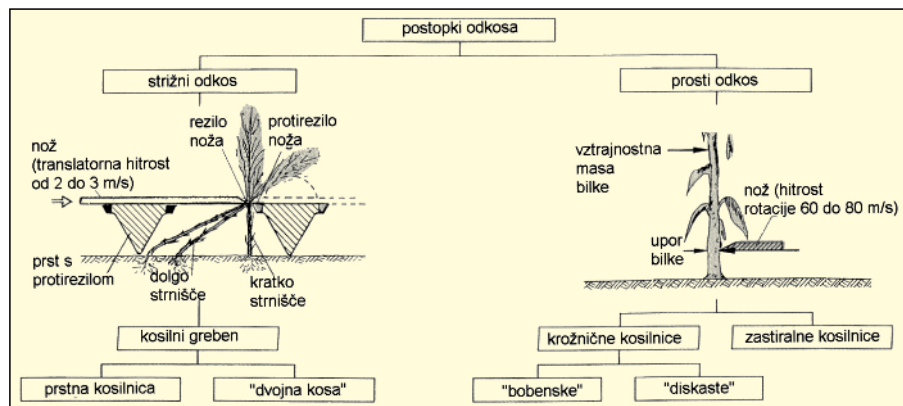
postopki odkosa

strižni odkos

rezilo noža

protirezilo noža

nož (translatorna hitrost od 2 do 3 m/s)

prst s protirezilom

dolgo strnišče

kratko strnišče

kosilni greben

prstna kosilnica

"dvojna kosa"

prosti odkos

vztrajnostna masa bilke

nož (hitrost rotacije 60 do 80 m/s)

upor bilke

krožnične kosilnice

zastiralne kosilnice

"bobenske"

"diskaste"